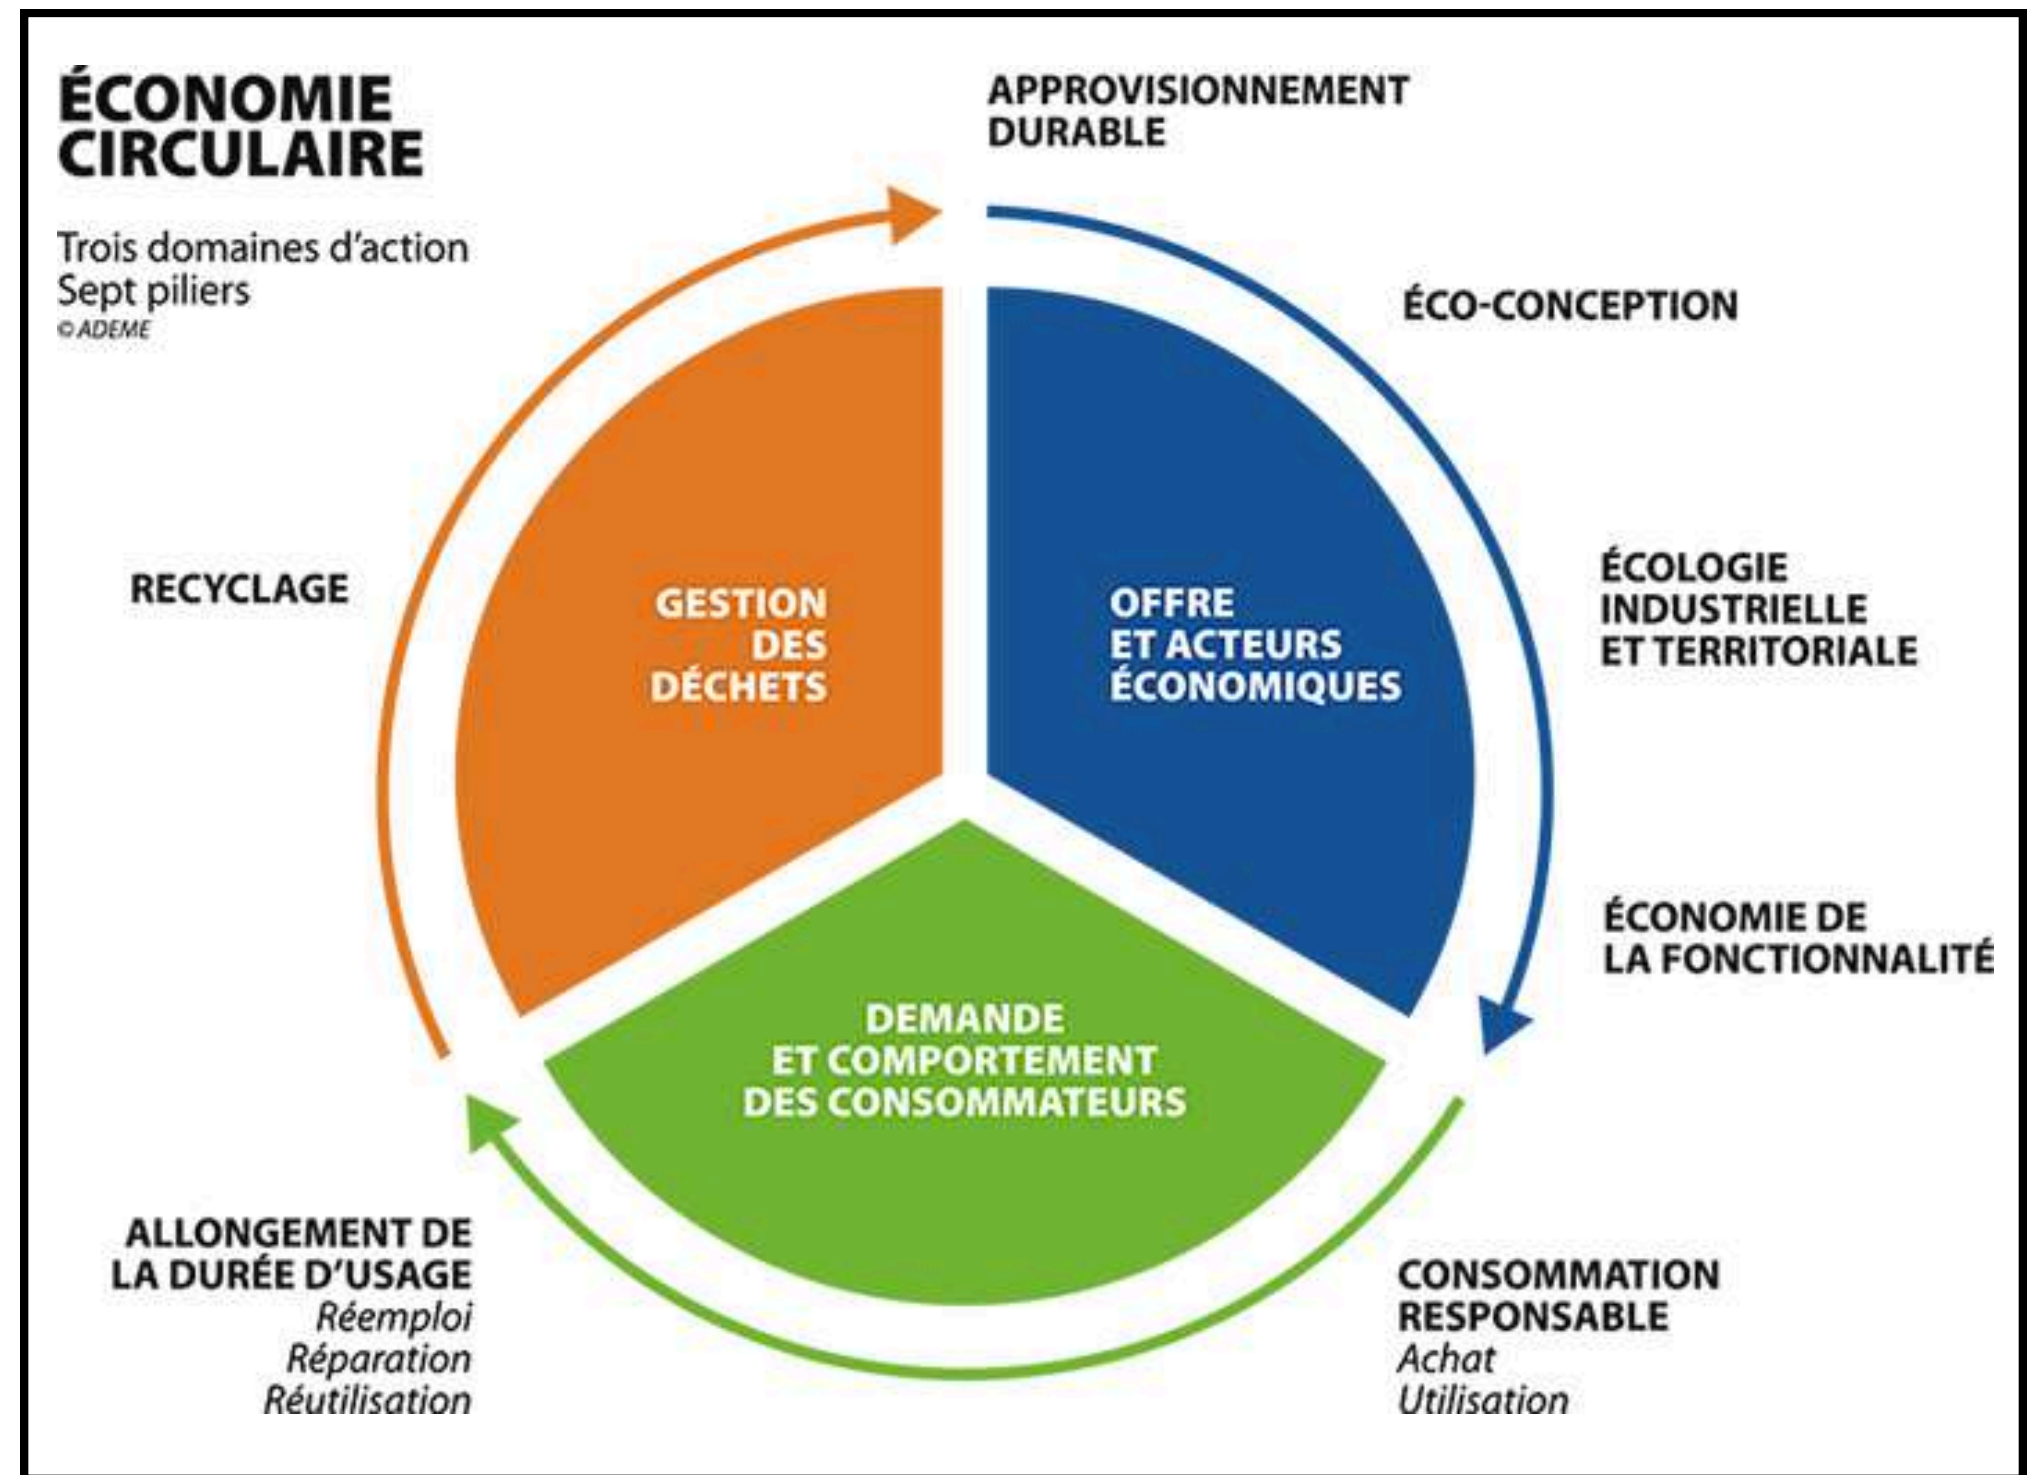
ÉCONOMIE CIRCULAIRE

Trois domaines d'action
Sept piliers
© ADEME

APPROVISIONNEMENT DURABLE

ÉCO-CONCEPTION

ÉCOLOGIE INDUSTRIELLE ET TERRITORIALE

ÉCONOMIE DE LA FONCTIONNALITÉ

CONSOMMATION RESPONSABLE
Achat
Utilisation

ALLONGEMENT DE LA DURÉE D'USAGE
Réemploi
Réparation
Réutilisation

RECYCLAGE

GESTION DES DÉCHETS

OFFRE ET ACTEURS ÉCONOMIQUES

DEMANDE ET COMPORTEMENT DES CONSOMMATEURS